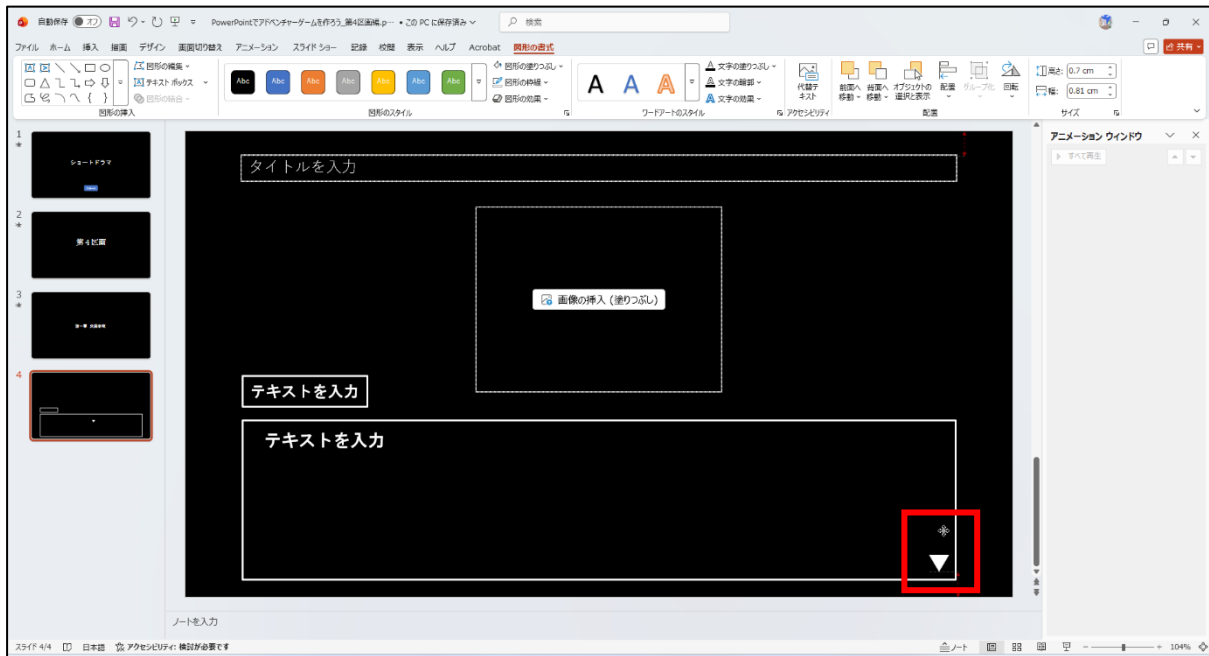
自動保存 オフ PowerPointでアドベンチャーゲームを作ろう_第4話画像.p… • この PC に保存済み 検索

ファイル ホーム 挿入 描画 デザイン 画面切り替え アニメーション スライド ショー 記録 校閲 表示 ヘルプ Acrobat 図形の書式

共有

図形の編集 テキスト ボックス 図形の結合
図形の挿入

Abc Abc Abc Abc Abc Abc Abc
図形の塗りつぶし 図形の枠線 図形の効果
図形のスタイル

A A A
文字の塗りつぶし 文字の輪郭 文字の効果
ワードアートのスタイル

代替テキスト
アクセシビリティ

前面へ移動 背面へ移動 オブジェクトの選択と表示 配置 グループ化 回転
配置

高さ: 0.7 cm
幅: 0.81 cm
サイズ

1 ショートドラマ
2 第4話画
3 第一章 謎の展開
4

タイトルを入力

画像の挿入（塗りつぶし）

テキストを入力

テキストを入力

アニメーション ウィンドウ
すべて再生

ノートを入力

スライド 4/4 日本語 アクセシビリティ: 検討が必要です ノート 104%